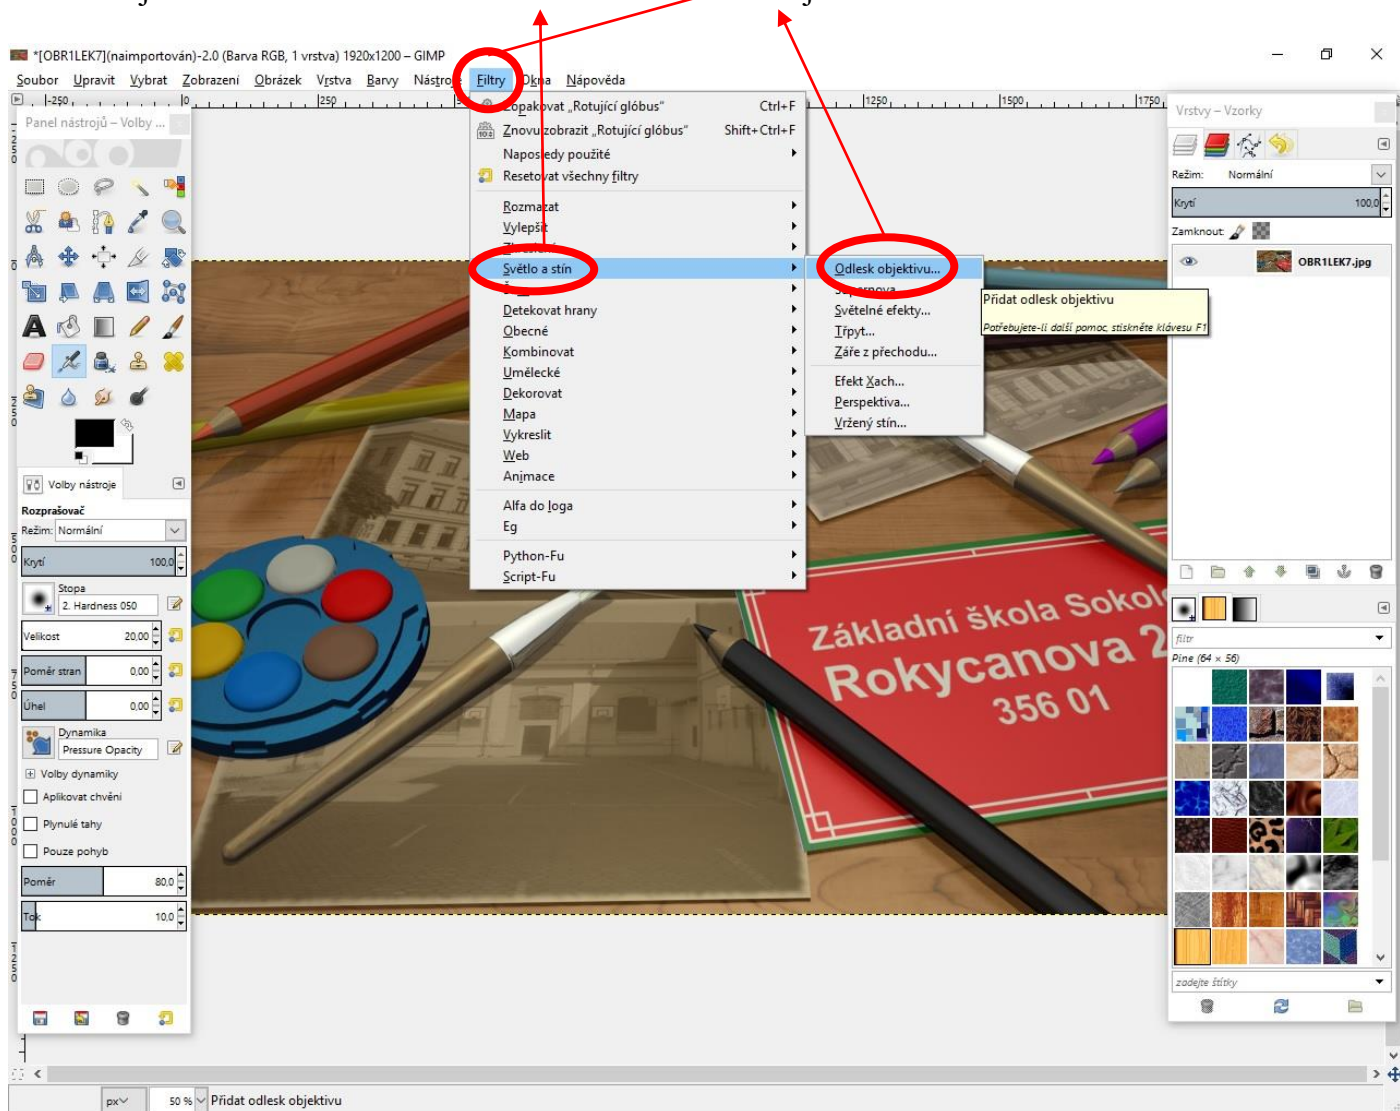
*[OBR1LEK7](naimportován)-2.0 (Barva RGB, 1 vrstva) 1920x1200 – GIMP

Soubor Upravit Vybrat Zobrazení Obrázek Vrstva Barvy Nástroje Filtry Okna Nápověda

Panel nástrojů – Volby ...

Opakovat „Rotující glóbus" Ctrl+F
Znovu zobrazit „Rotující glóbus" Shift+Ctrl+F
Naposledy použité
Resetovat všechny filtry
Rozmazat
Vylepšit
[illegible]
Světlo a stín
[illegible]
Detekovat hrany
Obecné
Kombinovat
Umělecké
Dekorovat
Mapa
Vykreslit
Web
Animace
Alfa do loga
Eg
Python-Fu
Script-Fu

Odlesk objektivu...
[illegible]
Světelné efekty...
Třpyt...
Záře z přechodu...
Efekt Xach...
Perspektiva...
Vržený stín...

Přidat odlesk objektivu
Potřebujete-li další pomoc, stiskněte klávesu F1

Vrstvy – Vzorky
Režim: Normální
Krytí 100,0
Zamknout:
OBR1LEK7.jpg

Volby nástroje
Rozprašovač
Režim: Normální
Krytí 100,0
Stopa
2. Hardness 050
Velikost 20,00
Poměr stran 0,00
Úhel 0,00
Dynamika
Pressure Opacity
Volby dynamiky
Aplikovat chvění
Plynulé tahy
Pouze pohyb
Poměr 80,0
Tok 10,0

Základní škola Sokol
Rokycanova 2
356 01

filtr
Pine (64 × 56)
zadejte štítky

px 50 % Přidat odlesk objektivu